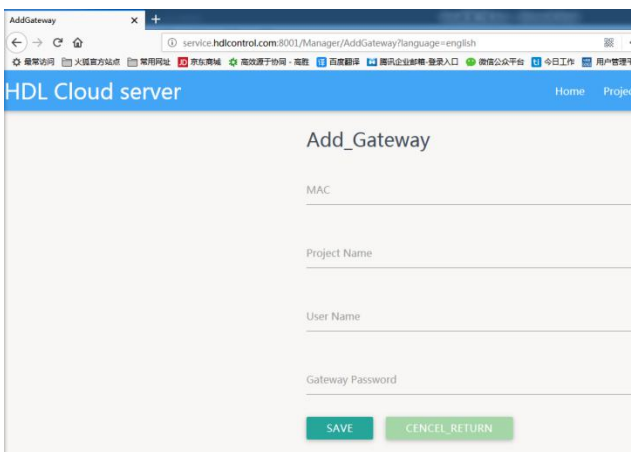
AddGateway ×

service.hdlcontrol.com:8001/Manager/AddGateway?language=english

最常访问 火狐官方站点 常用网址 京东商城 高效源于协同 - 高胜 百度翻译 腾讯企业邮箱-登录入口 微信公众平台 今日工作 用户管理

HDL Cloud server

Home Projec

Add_Gateway

MAC

Project Name

User Name

Gateway Password

SAVE

CENCEL_RETURN